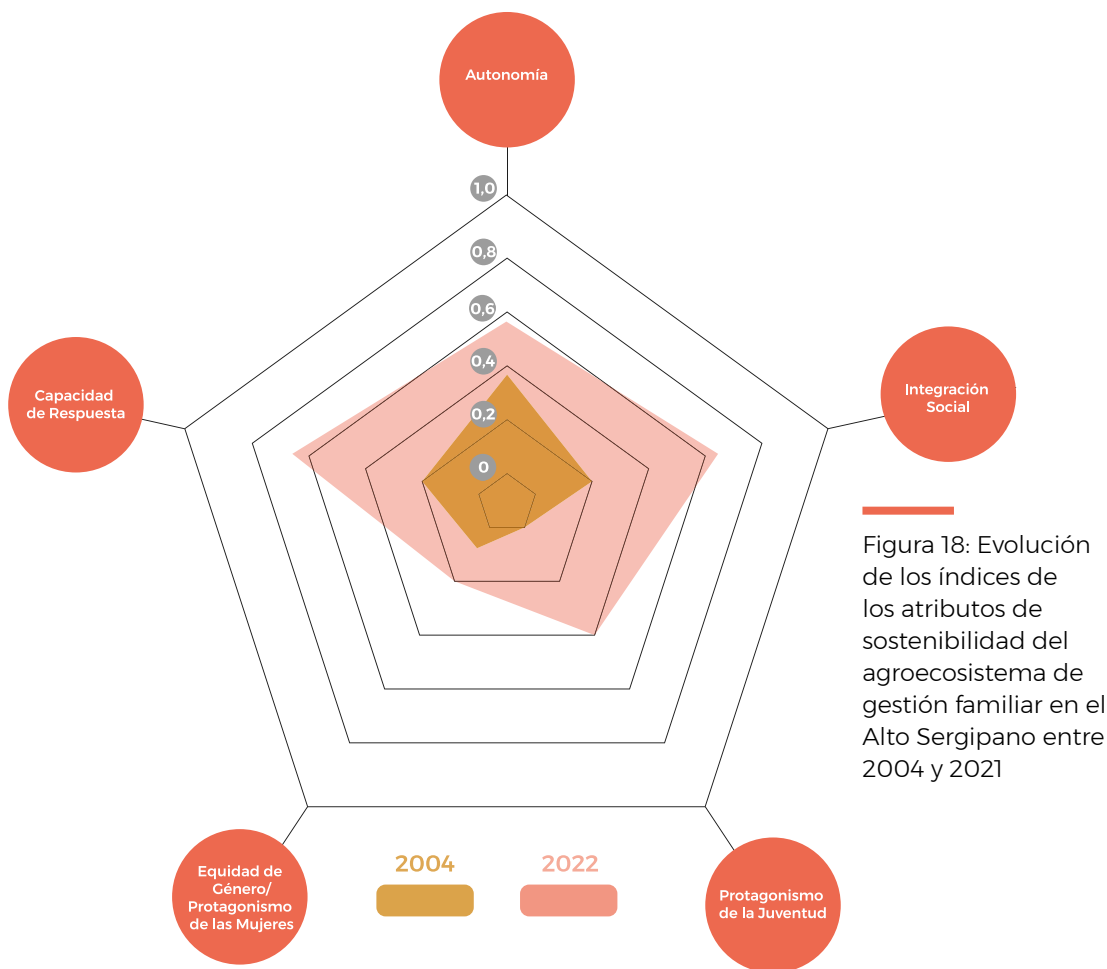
Autonomía

1,0

0,8

0,6

0,4

0,2

0

Capacidad de Respuesta

Integración Social

Equidad de Género/ Protagonismo de las Mujeres

Protagonismo de la Juventud

2004

2022

Figura 18: Evolución de los índices de los atributos de sostenibilidad del agroecosistema de gestión familiar en el Alto Sergipano entre 2004 y 2021